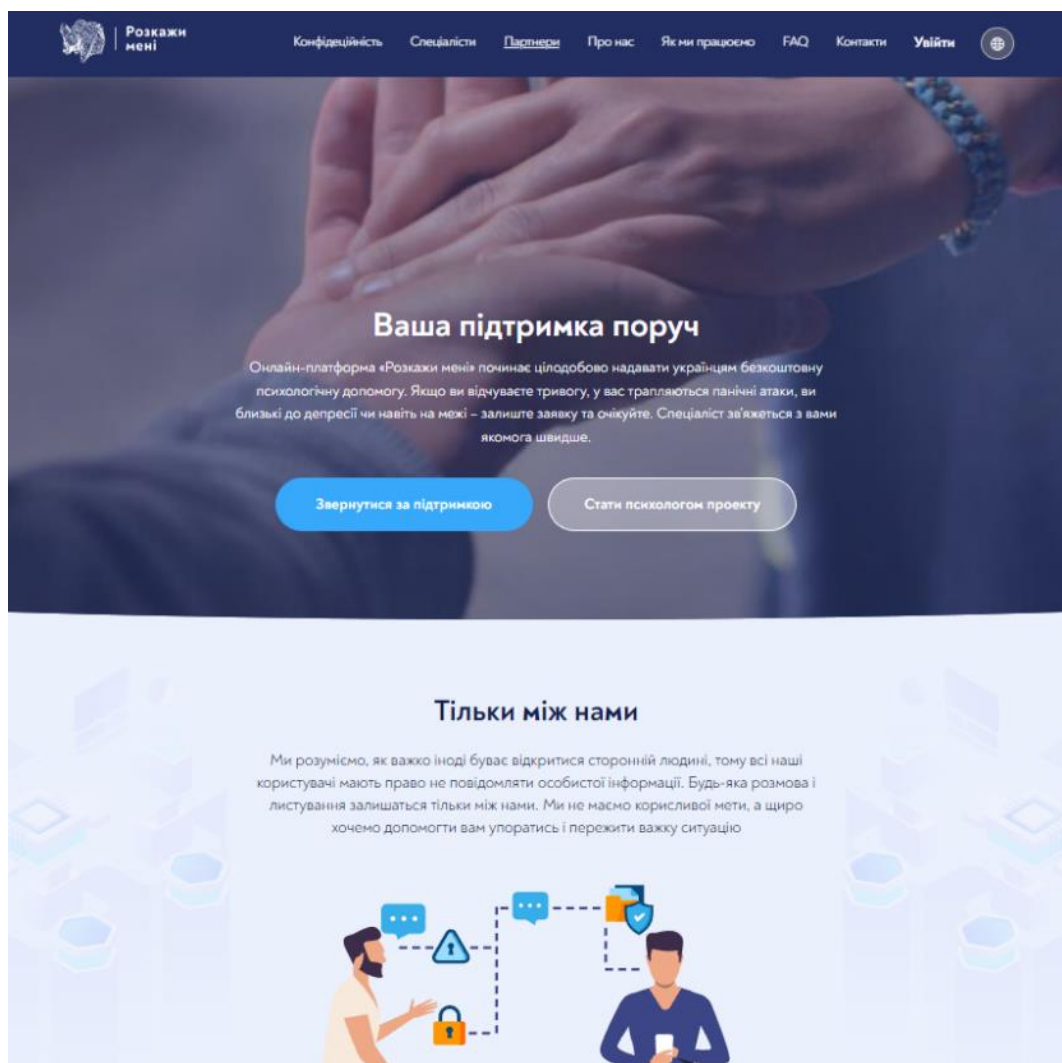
Розкажи мені

Конфіденційність Спеціалісти Партнери Про нас Як ми працюємо FAQ Контакти Увійти

Ваша підтримка поруч

Онлайн-платформа «Розкажи мені» починає цілодобово надавати українцям безкоштовну психологічну допомогу. Якщо ви відчуваєте тривогу, у вас трапляються панічні атаки, ви близькі до депресії чи навіть на межі – залиште заявку та очікуйте. Спеціаліст зв'яжеться з вами якомога швидше.

Звернутися за підтримкою

Стати психологом проекту

Тільки між нами

Ми розуміємо, як важко іноді буває відкритися сторонній людині, тому всі наші користувачі мають право не повідомляти особистої інформації. Будь-яка розмова і листування залишаться тільки між нами. Ми не маємо корисливої мети, а щиро хочемо допомогти вам упоратись і пережити важку ситуацію